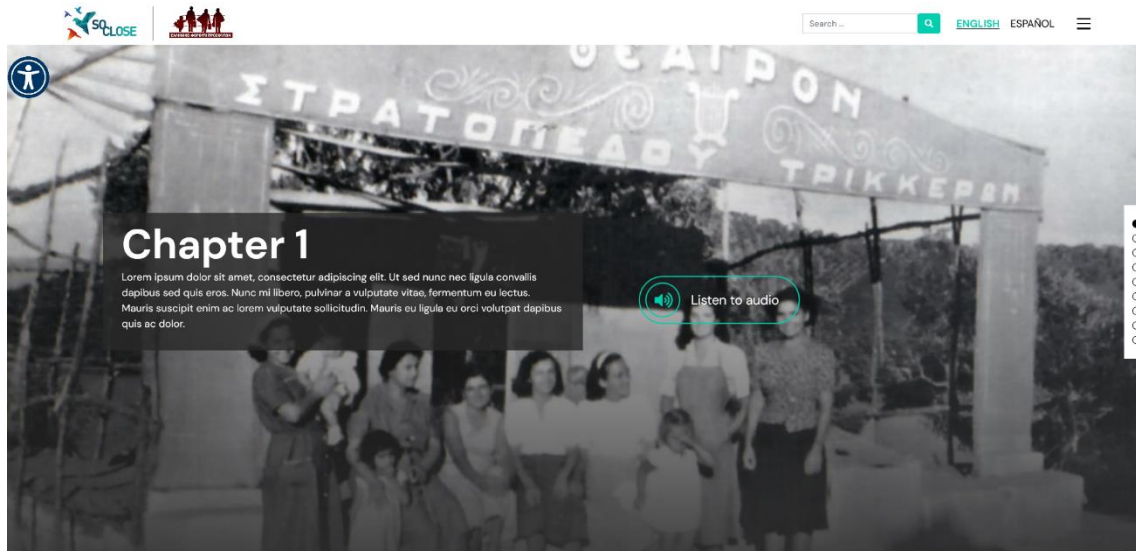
SO CLOSE

Search ...

ENGLISH ESPAÑOL

ΘΕΑΤΡΟΝ
ΣΤΡΑΤΟΠΕΔΟΥ
ΤΡΙΚΚΕΡΩΝ

Chapter 1

Lorem ipsum dolor sit amet, consectetur adipiscing elit. Ut sed nunc nec ligula convallis dapibus sed quis eros. Nunc mi libero, pulvinar a vulputate vitae, fermentum eu lectus. Mauris suscipit enim ac lorem vulputate sollicitudin. Mauris eu ligula eu orci volutpat dapibus quis ac dolor.

Listen to audio